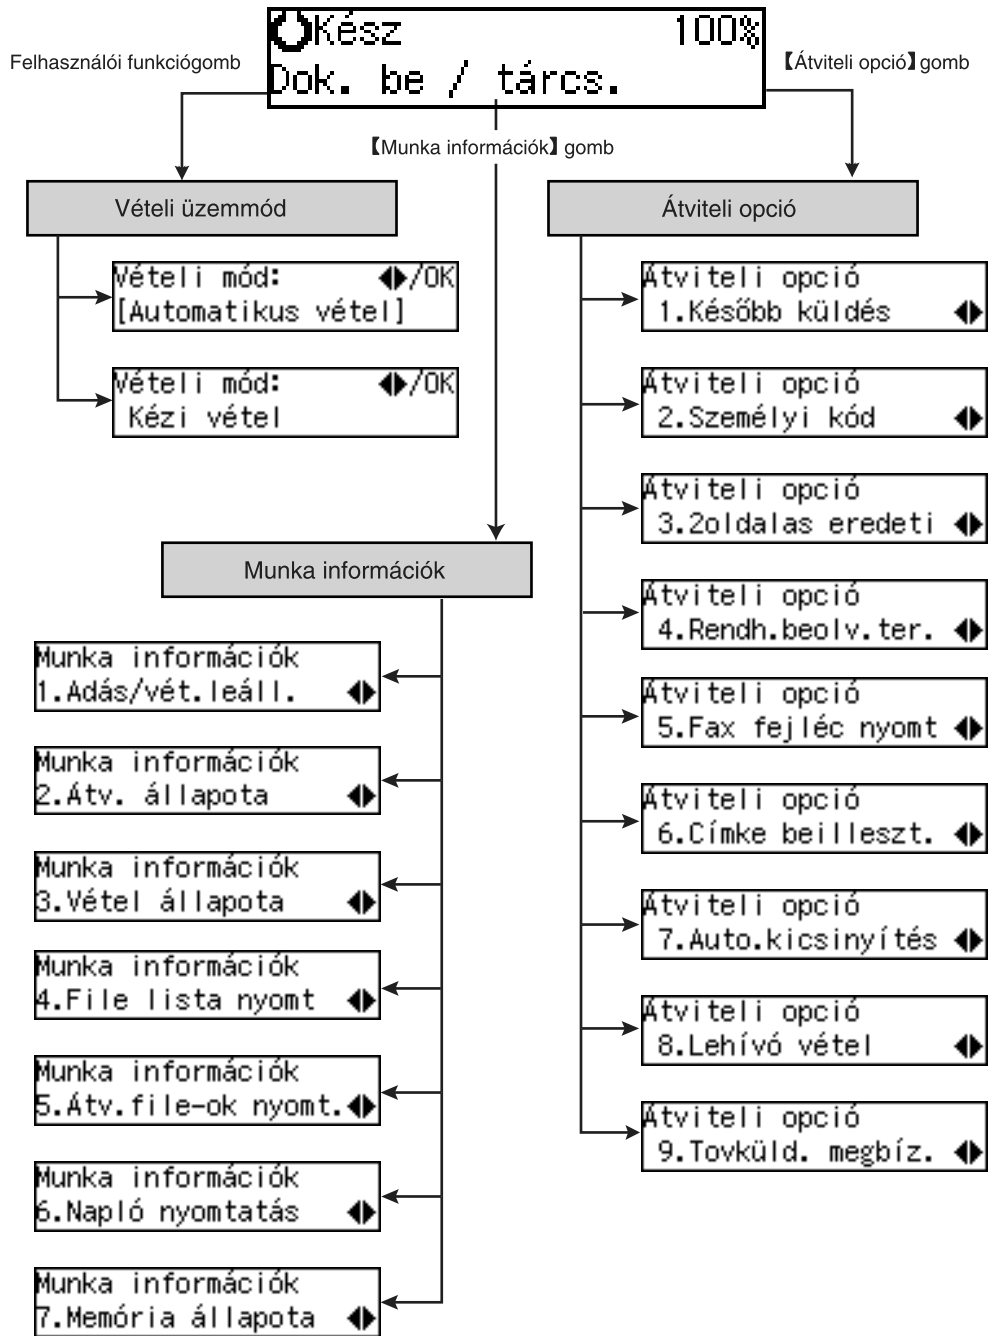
Kész 100%
Dok. be / tárcs.

Felhasználói funkciógomb

【Átviteli opció】gomb

【Munka információk】gomb

Vételi üzemmód

Vételi mód: ◀▶/OK
[Automatikus vétel]

Vételi mód: ◀▶/OK
Kézi vétel

Átviteli opció

Átviteli opció
1.Később küldés ◀▶

Átviteli opció
2.Személyi kód ◀▶

Átviteli opció
3.2oldalas eredeti ◀▶

Átviteli opció
4.Rendh.beolv.ter. ◀▶

Átviteli opció
5.Fax fejléc nyomt ◀▶

Átviteli opció
6.Címke beilleszt. ◀▶

Átviteli opció
7.Auto.kicsinyítés ◀▶

Átviteli opció
8.Lehívó vétel ◀▶

Átviteli opció
9.Tovküld. megbíz. ◀▶

Munka információk

Munka információk
1.Adás/vét.leáll. ◀▶

Munka információk
2.Átv. állapota ◀▶

Munka információk
3.Vétel állapota ◀▶

Munka információk
4.File lista nyomt ◀▶

Munka információk
5.Átv.file-ok nyomt.◀▶

Munka információk
6.Napló nyomtatás ◀▶

Munka információk
7.Memória állapota ◀▶